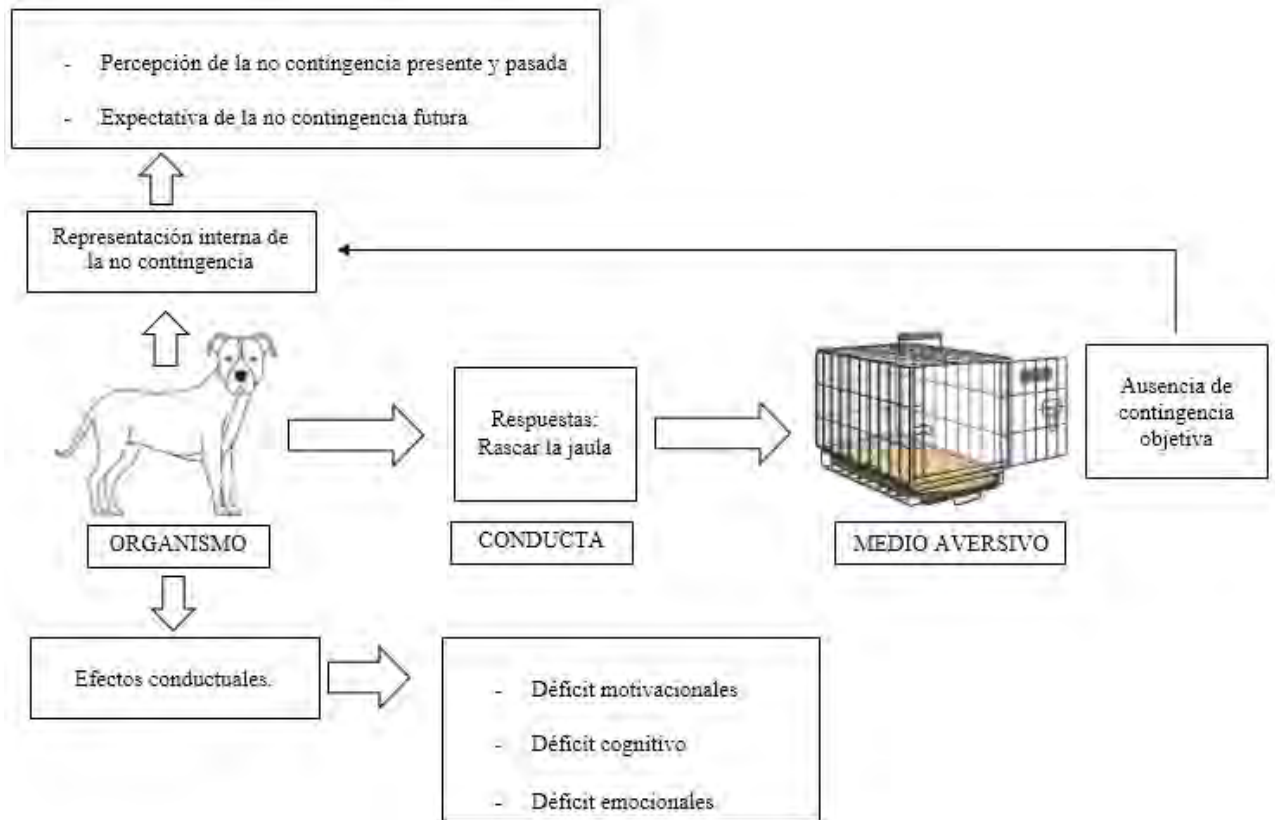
- Percepción de la no contingencia presente y pasada
- Expectativa de la no contingencia futura

Representación interna de la no contingencia

Respuestas: Rascar la jaula

Ausencia de contingencia objetiva

ORGANISMO

CONDUCTA

MEDIO AVERSIVO

Efectos conductuales.

- Déficit motivacionales
- Déficit cognitivo
- Déficit emocionales